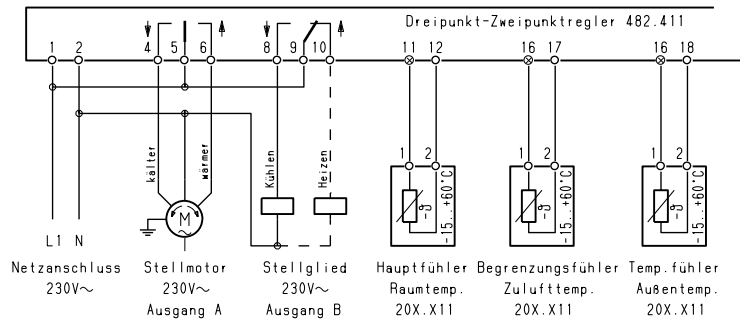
Dreipunkt-Zweipunktregler 482.411

1 2 4 5 6 8 9 10 11 12 16 17 16 18

kälter
wärmer
M
Kühlen
Heizen

1 2
$\vartheta$
-15...+60°C

1 2
$\vartheta$
-15...+60°C

1 2
$\vartheta$
-15...+60°C

L1 N

Netzanschluss
230V~

Stellmotor
230V~
Ausgang A

Stellglied
230V~
Ausgang B

Hauptfühler
Raumtemp.
20X.X11

Begrenzungsfühler
Zulufttemp.
20X.X11

Temp.fühler
Außentemp.
20X.X11